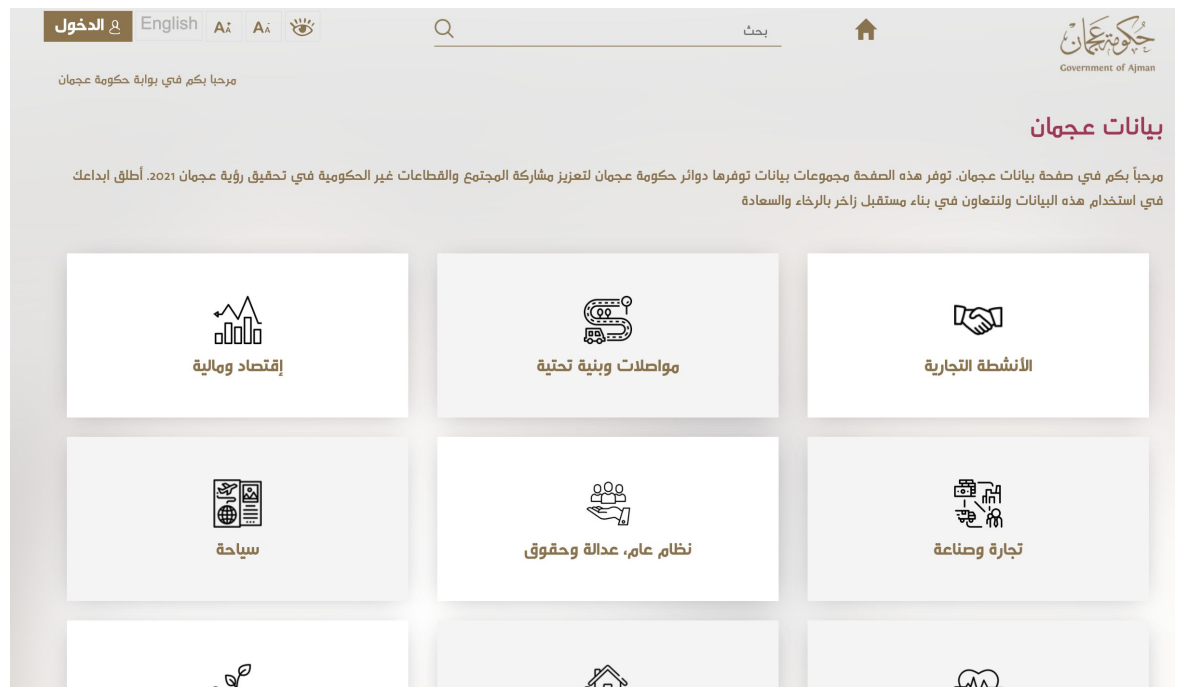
حكومة عجمان
Government of Ajman

بحث

الدخول English A A

مرحبا بكم في بوابة حكومة عجمان

بيانات عجمان

مرحباً بكم في صفحة بيانات عجمان. توفر هذه الصفحة مجموعات بيانات توفرها دوائر حكومة عجمان لتعزيز مشاركة المجتمع والقطاعات غير الحكومية في تحقيق رؤية عجمان 2021. أطلق ابداعك في استخدام هذه البيانات ولنتعاون في بناء مستقبل زاخر بالرخاء والسعادة

الأنشطة التجارية

مواصلات وبنية تحتية

إقتصاد ومالية

تجارة وصناعة

نظام عام، عدالة وحقوق

سياحة